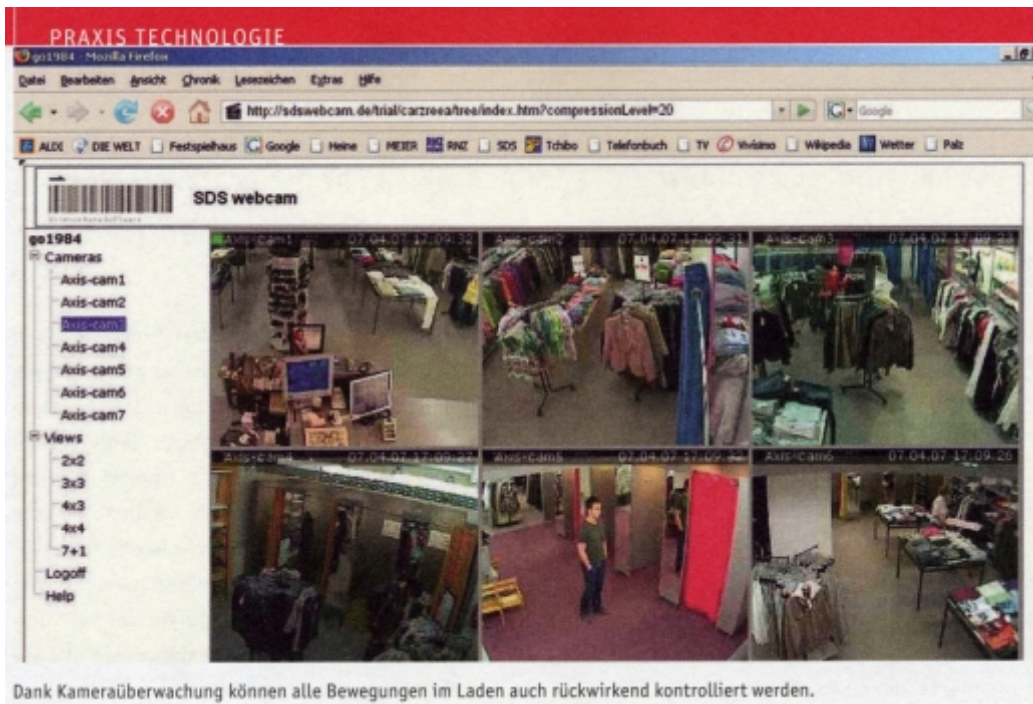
PRAXIS TECHNOLOGIE

go1984 - Mozilla Firefox

Datei Bearbeiten Ansicht Chronik Lesezeichen Extras Hilfe

http://sdswebcam.de/trial/carzreea/tree/index.htm?compressionLevel=20

Google

ALDI DIE WELT Festspielhaus Google Heine MEIER RNZ SDS Tchibo Telefonbuch TV Vivisimo Wikipedia Wetter Palz

SDS webcam

go1984
Cameras
Axis-cam1
Axis-cam2
Axis-cam3
Axis-cam4
Axis-cam5
Axis-cam6
Axis-cam7
Views
2x2
3x3
4x3
4x4
7+1
Logoff
Help

Axis-cam1 07.04.07 17:09:32
Axis-cam2 07.04.07 17:09:31
Axis-cam3 07.04.07 17:09:33
Axis-cam4 07.04.07 17:09:27
Axis-cam5 07.04.07 17:09:29
Axis-cam6 07.04.07 17:09:26

Dank Kameraüberwachung können alle Bewegungen im Laden auch rückwirkend kontrolliert werden.